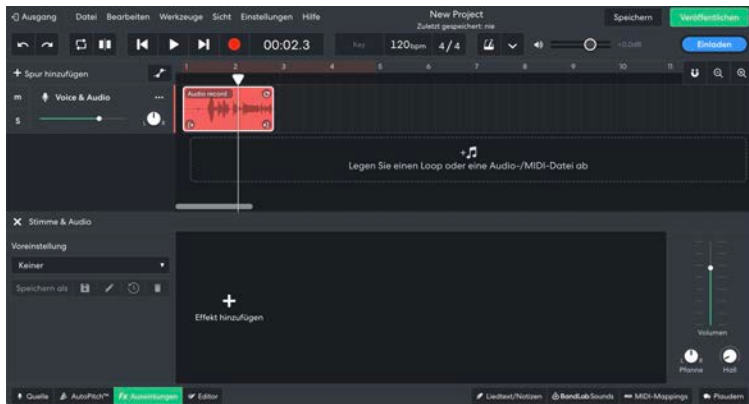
Ausgang Datei Bearbeiten Werkzeuge Sicht Einstellungen Hilfe

New Project
Zuletzt gespeichert: nie

Speichern Veröffentlichen

00:02.3 Key 120bpm 4/4 +0.0dB Einladen

+ Spur hinzufügen

1 2 3 4 5 6 7 8 9 10 11

m Voice & Audio ...
s

Audio record

Legen Sie einen Loop oder eine Audio-/MIDI-Datei ab

X Stimme & Audio

Voreinstellung
Keiner
Speichern als

Effekt hinzufügen

Volumen
Pfanne Hall

Quelle AutoPitch™ Fx Auswirkungen Editor Liedtext/Notizen BandLab Sounds MIDI-Mappings Plaudern